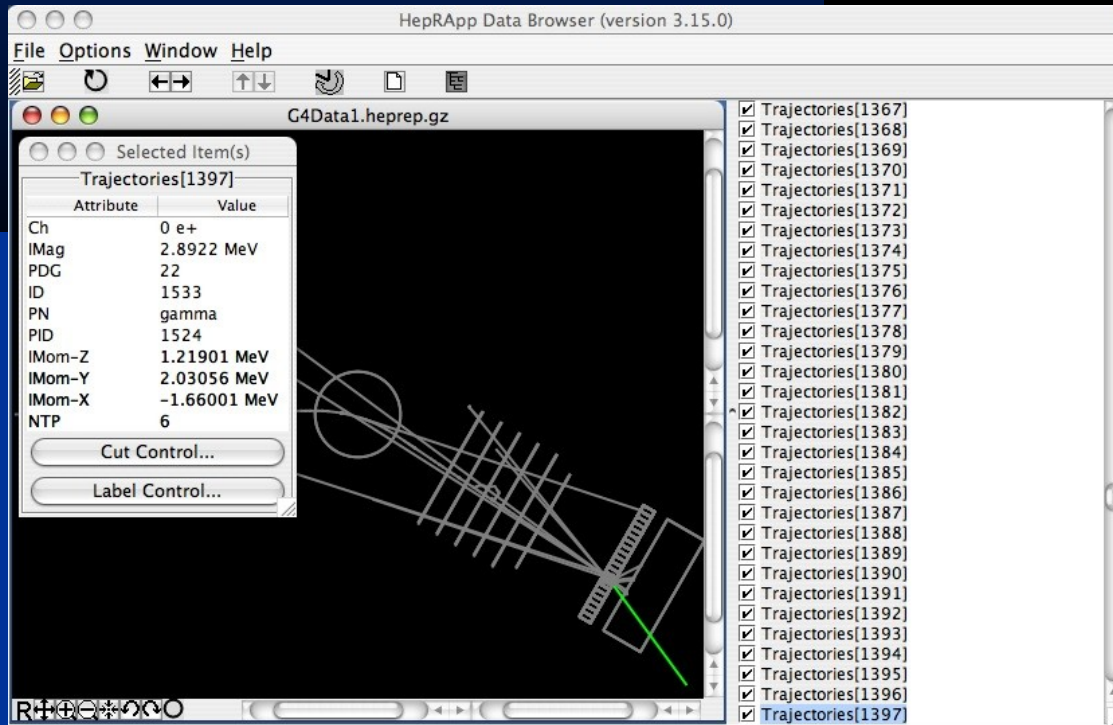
HepRApp Data Browser (version 3.15.0)

File Options Window Help

G4Data1.heprep.gz

Selected Item(s)

Trajectories[1397]

| Attribute | Value |
|---|---|
| Ch | 0 e+ |
| IMag | 2.8922 MeV |
| PDG | 22 |
| ID | 1533 |
| PN | gamma |
| PID | 1524 |
| IMom-Z | 1.21901 MeV |
| IMom-Y | 2.03056 MeV |
| IMom-X | -1.66001 MeV |
| NTP | 6 |

Cut Control...

Label Control...

R

Trajectories[1367]
Trajectories[1368]
Trajectories[1369]
Trajectories[1370]
Trajectories[1371]
Trajectories[1372]
Trajectories[1373]
Trajectories[1374]
Trajectories[1375]
Trajectories[1376]
Trajectories[1377]
Trajectories[1378]
Trajectories[1379]
Trajectories[1380]
Trajectories[1381]
Trajectories[1382]
Trajectories[1383]
Trajectories[1384]
Trajectories[1385]
Trajectories[1386]
Trajectories[1387]
Trajectories[1388]
Trajectories[1389]
Trajectories[1390]
Trajectories[1391]
Trajectories[1392]
Trajectories[1393]
Trajectories[1394]
Trajectories[1395]
Trajectories[1396]
Trajectories[1397]